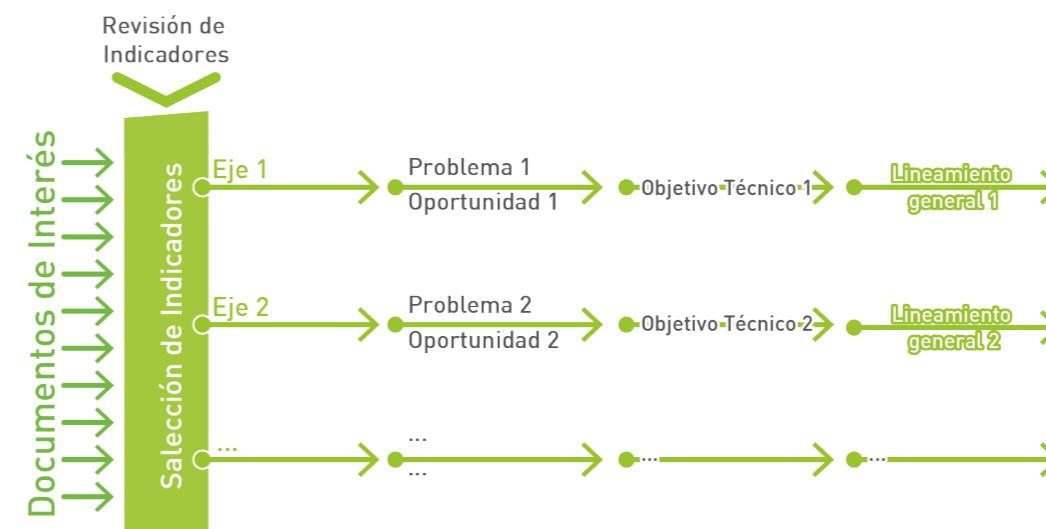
Revisión de Indicadores

Documentos de Interés

Salección de Indicadores

Eje 1

Problema 1
Oportunidad 1

Objetivo Técnico 1

Lineamiento general 1

Eje 2

Problema 2
Oportunidad 2

Objetivo Técnico 2

Lineamiento general 2

...

...
...

...

...